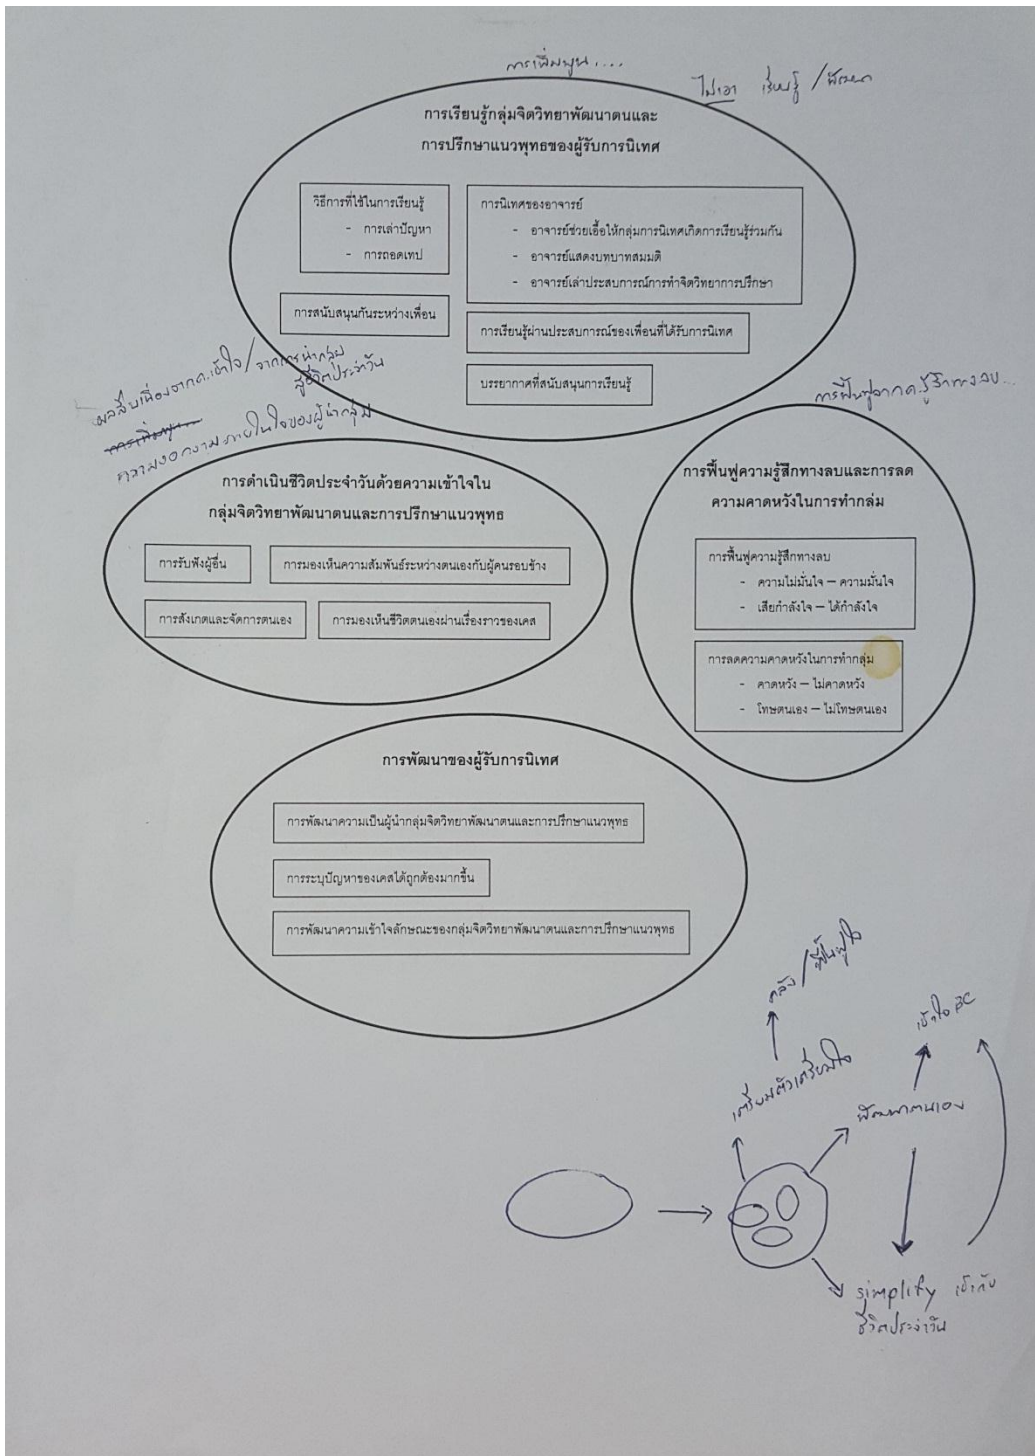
การเพิ่มพูน...

ไม่เอา เรียนรู้ / พัฒนา

การเรียนรู้กลุ่มจิตวิทยาพัฒนาตนและการปรึกษาแนวพุทธของผู้รับการนิเทศ

วิธีการที่ใช้ในการเรียนรู้
- การเล่าปัญหา
- การถอดเทป

การนิเทศของอาจารย์
- อาจารย์ช่วยเอื้อให้กลุ่มการนิเทศเกิดการเรียนรู้ร่วมกัน
- อาจารย์แสดงบทบาทสมมติ
- อาจารย์เล่าประสบการณ์การทำจิตวิทยาการปรึกษา

การสนับสนุนกันระหว่างเพื่อน

การเรียนรู้ผ่านประสบการณ์ของเพื่อนที่ได้รับการนิเทศ

บรรยากาศที่สนับสนุนการเรียนรู้

ผลสืบเนื่องจากค.เข้าใจ / จากการนำกลุ่ม สู่ชีวิตประจำวัน
~~การเพิ่มพูน~~
ความมองความภาคภูมิใจของผู้นำกลุ่ม

การฟื้นฟูจากค.รู้สึกทางลบ...

การดำเนินชีวิตประจำวันด้วยความเข้าใจในกลุ่มจิตวิทยาพัฒนาตนและการปรึกษาแนวพุทธ

การรับฟังผู้อื่น

การมองเห็นความสัมพันธ์ระหว่างตนเองกับผู้คนรอบข้าง

การสังเกตและจัดการตนเอง

การมองเห็นชีวิตตนเองผ่านเรื่องราวของเคส

การฟื้นฟูความรู้สึกทางลบและการลดความคาดหวังในการทำกลุ่ม

การฟื้นฟูความรู้สึกทางลบ
- ความไม่มั่นใจ – ความมั่นใจ
- เสียกำลังใจ – ได้กำลังใจ

การลดความคาดหวังในการทำกลุ่ม
- คาดหวัง – ไม่คาดหวัง
- โทษตนเอง – ไม่โทษตนเอง

การพัฒนาของผู้รับการนิเทศ

การพัฒนาความเป็นผู้นำกลุ่มจิตวิทยาพัฒนาตนและการปรึกษาแนวพุทธ

การระบุปัญหาของเคสได้ถูกต้องมากขึ้น

การพัฒนาความเข้าใจลักษณะของกลุ่มจิตวิทยาพัฒนาตนและการปรึกษาแนวพุทธ

คลัง / ฟื้นฟู

เข้าใจ BC

เตรียมตัวเตรียมใจ

พัฒนาตนเอง

simplify เข้ากับ ชีวิตประจำวัน